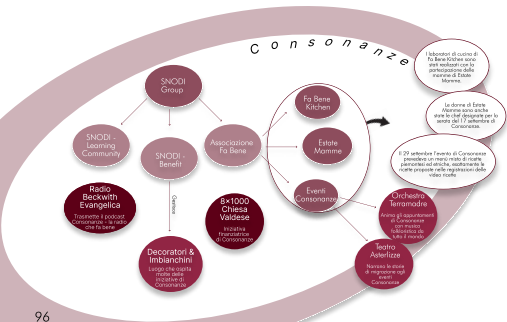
C o n s o n a n z e

SNODI Group

SNODI - Learning Community

SNODI - Benefit

Associazione Fa Bene

Fa Bene Kitchen

Estate Mamme

Eventi Consonanze

I laboratori di cucina di Fa Bene Kitchen sono stati realizzati con la partecipazione delle mamme di Estate Mamme.

Le donne di Estate Mamme sono anche state le chef designate per la serata del 17 settembre di Consonanze.

Il 29 settembre l'evento di Consonanze prevedeva un menù misto di ricette piemontesi ed etniche, esattamente le ricette proposte nelle registrazioni delle video ricette

Radio Beckwith Evangelica

Trasmette il podcast Consonanze - la radio che fa bene

Gestisce

Decoratori & Imbianchini

Luogo che ospita molte delle iniziative di Consonanze

8x1000 Chiesa Valdese

Iniziativa finanziatrice di Consonanze

Orchestra Terramadre

Anima gli appuntamenti di Consonanze con musica folkloristica da tutto il mondo

Teatro Asterlizze

Narrano le storie di migrazione negli eventi Consonanze

96